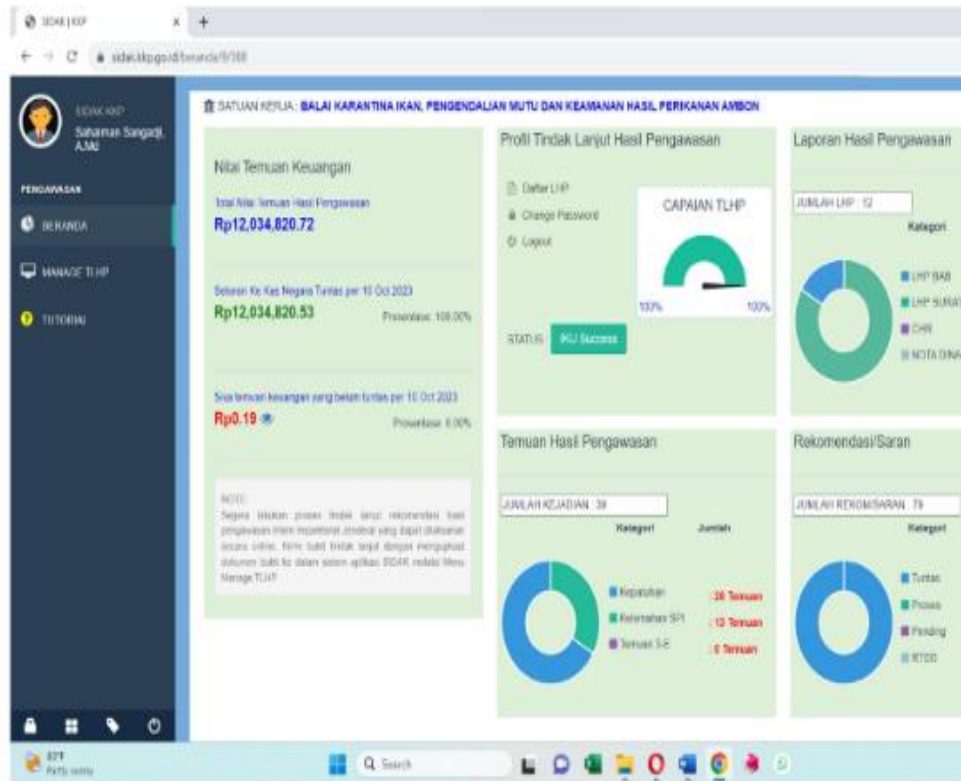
SIDAK | KKP
sidak.kkp.go.id/beranda/9/388

SIDAK KKP
Saharman Sangadji, A.Md

PENGAWASAN
BERANDA
MANAGE TLHP
TUTORIAL

SATUAN KERJA : BALAI KARANTINA IKAN, PENGENDALIAN MUTU DAN KEAMANAN HASIL PERIKANAN AMBON

Nilai Temuan Keuangan

Total Nilai Temuan Hasil Pengawasan
Rp12,034,820.72

Setoran Ke Kas Negara Tuntas per 10 Oct 2023
Rp12,034,820.53
Prosentase: 100.00%

Sisa temuan keuangan yang belum tuntas per 10 Oct 2023
Rp0.19
Prosentase: 0.00%

NOTE:
Segera lakukan proses tindak lanjut rekomendasi hasil pengawasan intern Inspektorat Jenderal yang dapat dilakukan secara online. Kirim bukti tindak lanjut dengan mengupload dokumen bukti ke dalam sistem aplikasi SIDAK melalui Menu Manage TLHP

Profil Tindak Lanjut Hasil Pengawasan
Daftar LHP
Change Password
Logout
CAPAIAN TLHP
100%
100%
STATUS
IKU Success

Laporan Hasil Pengawasan
JUMLAH LHP : 12
Kategori
LHP BAB
LHP SURAT
CHR
NOTA DINAS

Temuan Hasil Pengawasan
JUMLAH KEJADIAN : 39
Kategori
Jumlah
Kepatuhan
: 26 Temuan
Kelemahan SPI
: 13 Temuan
Temuan 3-E
: 0 Temuan

Rekomendasi/Saran
JUMLAH REKOMENDASI : 79
Kategori
Tuntas
Proses
Pending
BTDD

31°F
Partly sunny
Search